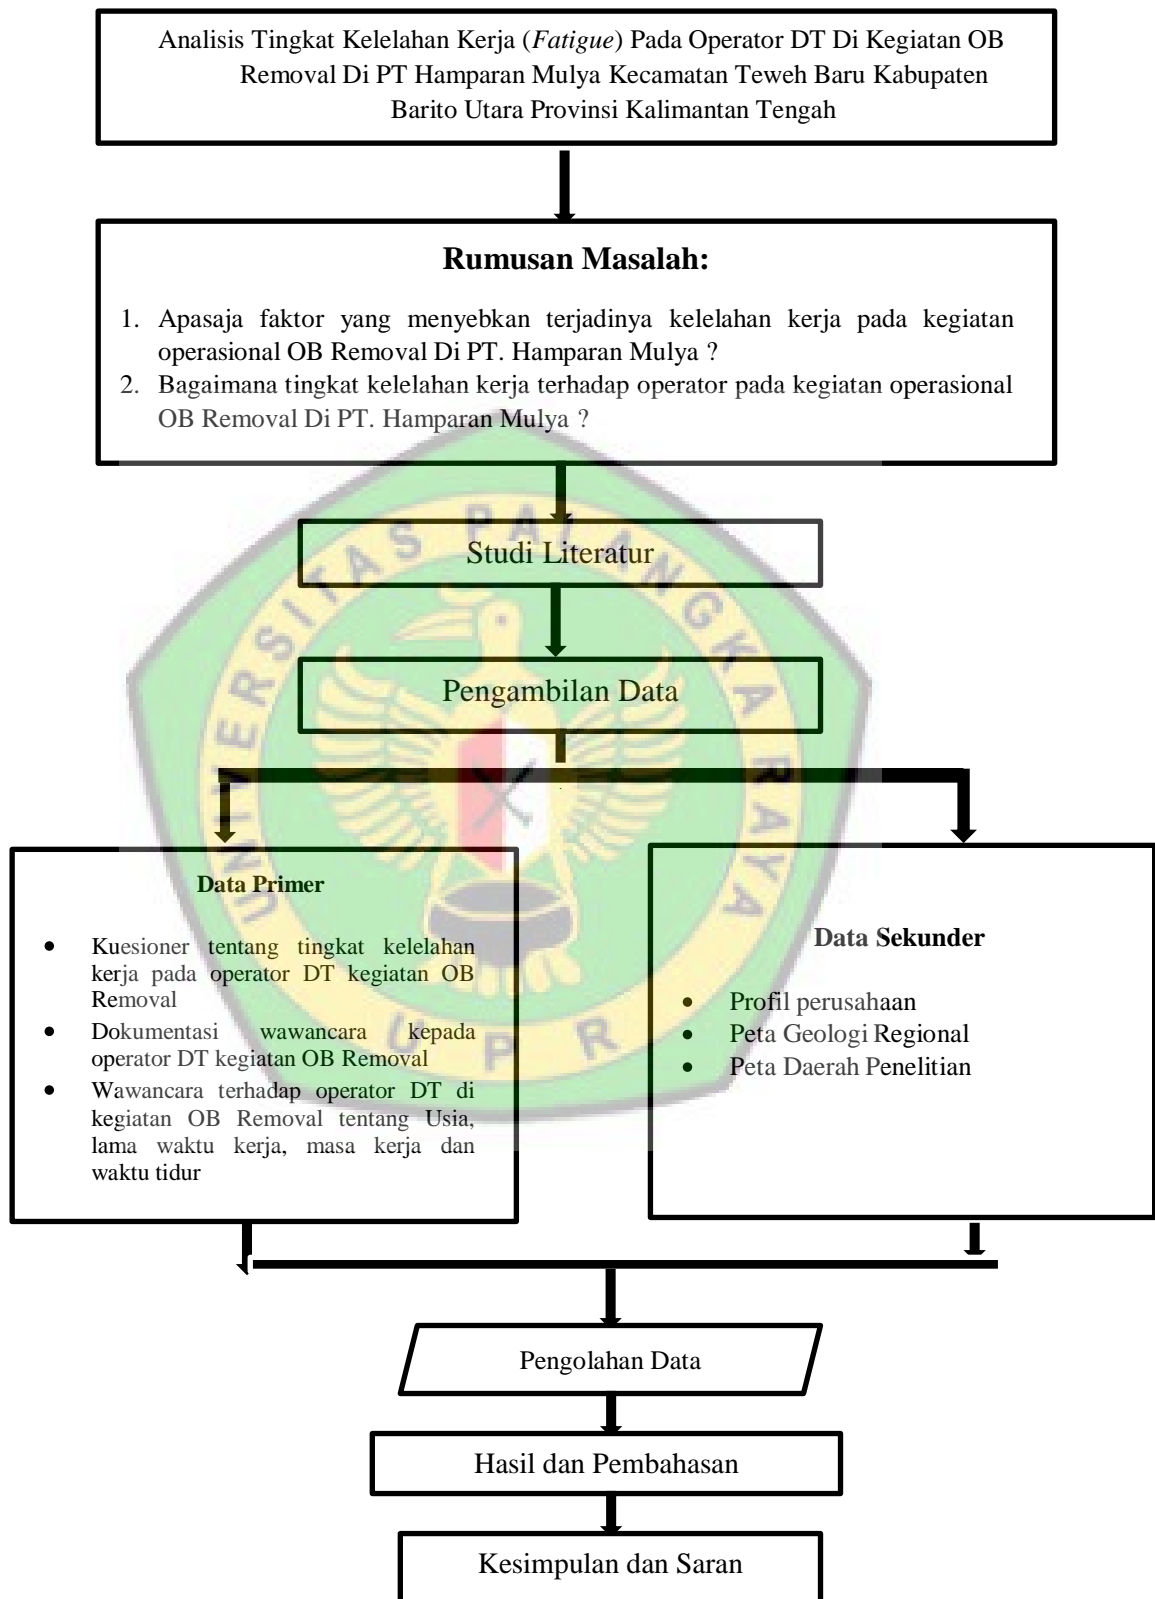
Analisis Tingkat Kelelahan Kerja (*Fatigue*) Pada Operator DT Di Kegiatan OB Removal Di PT Hamparan Mulya Kecamatan Teweh Baru Kabupaten Barito Utara Provinsi Kalimantan Tengah

**Rumusan Masalah:**

1. Apasaja faktor yang menyebkan terjadinya kelelahan kerja pada kegiatan operasional OB Removal Di PT. Hamparan Mulya ?
2. Bagaimana tingkat kelelahan kerja terhadap operator pada kegiatan operasional OB Removal Di PT. Hamparan Mulya ?

Studi Literatur

Pengambilan Data

**Data Primer**

- Kuesioner tentang tingkat kelelahan kerja pada operator DT kegiatan OB Removal
- Dokumentasi wawancara kepada operator DT kegiatan OB Removal
- Wawancara terhadap operator DT di kegiatan OB Removal tentang Usia, lama waktu kerja, masa kerja dan waktu tidur

**Data Sekunder**

- Profil perusahaan
- Peta Geologi Regional
- Peta Daerah Penelitian

Pengolahan Data

Hasil dan Pembahasan

Kesimpulan dan Saran

UNIVERSITAS PALANGKA RAYA
UPR